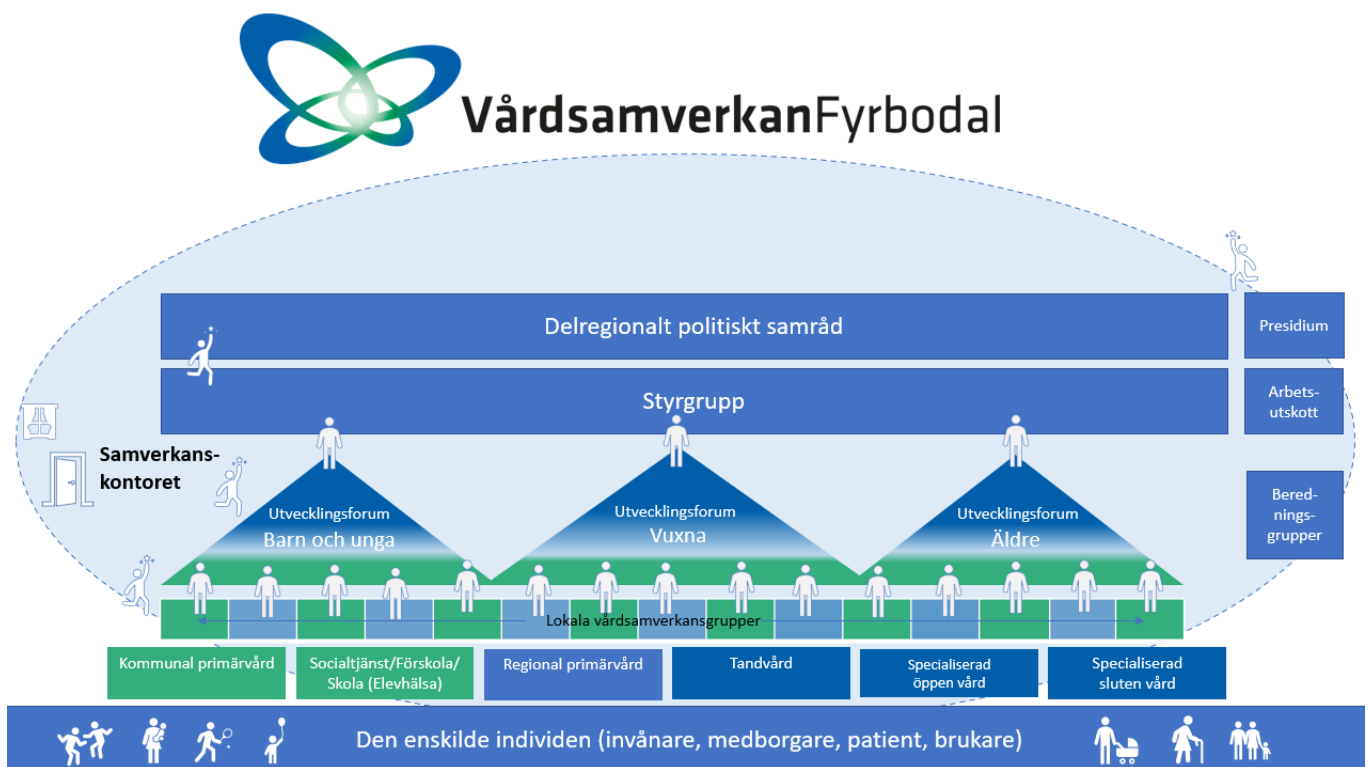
VårdsamverkanFyrbodal

Delregionalt politiskt samråd

Presidium

Styrgrupp

Arbetsutskott

Samverkanskontoret

Beredningsgrupper

Utvecklingsforum
Barn och unga

Utvecklingsforum
Vuxna

Utvecklingsforum
Äldre

Lokala vårdsamverkansgrupper

Kommunal primärvård

Socialtjänst/Förskola/ Skola (Elevhälsa)

Regional primärvård

Tandvård

Specialiserad öppen vård

Specialiserad sluten vård

Den enskilde individen (invånare, medborgare, patient, brukare)